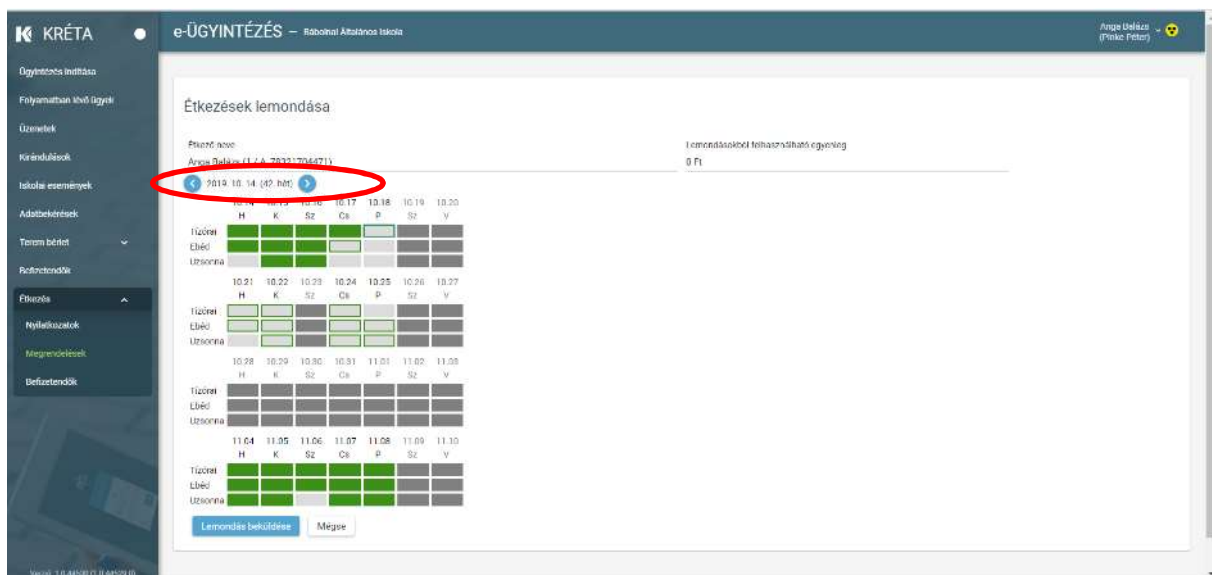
KRÉTA

e-ÜGYINTÉZÉS – Bábolnai Általános Iskola

Anga Balázs (Pinke Péter)

Ügyintézés indítása
Folyamatban lévő ügyek
Üzenetek
Kirándulások
Iskolai események
Adatbekérések
Terem bérlet
Befizetendők
Étkezés
Nyilatkozatok
Megrendelések
Befizetendők

Étkezések lemondása

Étkező neve
Anga Balázs (1./ A, 79321704471)

Lemondásokból felhasználható egyenleg
0 Ft

2019. 10. 14. (42. hét)

| | 10.14 H | 10.15 K | 10.16 Sz | 10.17 Cs | 10.18 P | 10.19 Sz | 10.20 V |
|---|---|---|---|---|---|---|---|
| Tízórai | | | | | | | |
| Ebéd | | | | | | | |
| Uzsonna | | | | | | | |

| | 10.21 H | 10.22 K | 10.23 Sz | 10.24 Cs | 10.25 P | 10.26 Sz | 10.27 V |
|---|---|---|---|---|---|---|---|
| Tízórai | | | | | | | |
| Ebéd | | | | | | | |
| Uzsonna | | | | | | | |

| | 10.28 H | 10.29 K | 10.30 Sz | 10.31 Cs | 11.01 P | 11.02 Sz | 11.03 V |
|---|---|---|---|---|---|---|---|
| Tízórai | | | | | | | |
| Ebéd | | | | | | | |
| Uzsonna | | | | | | | |

| | 11.04 H | 11.05 K | 11.06 Sz | 11.07 Cs | 11.08 P | 11.09 Sz | 11.10 V |
|---|---|---|---|---|---|---|---|
| Tízórai | | | | | | | |
| Ebéd | | | | | | | |
| Uzsonna | | | | | | | |

Lemondás beküldése
Mégse

Verzió: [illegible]